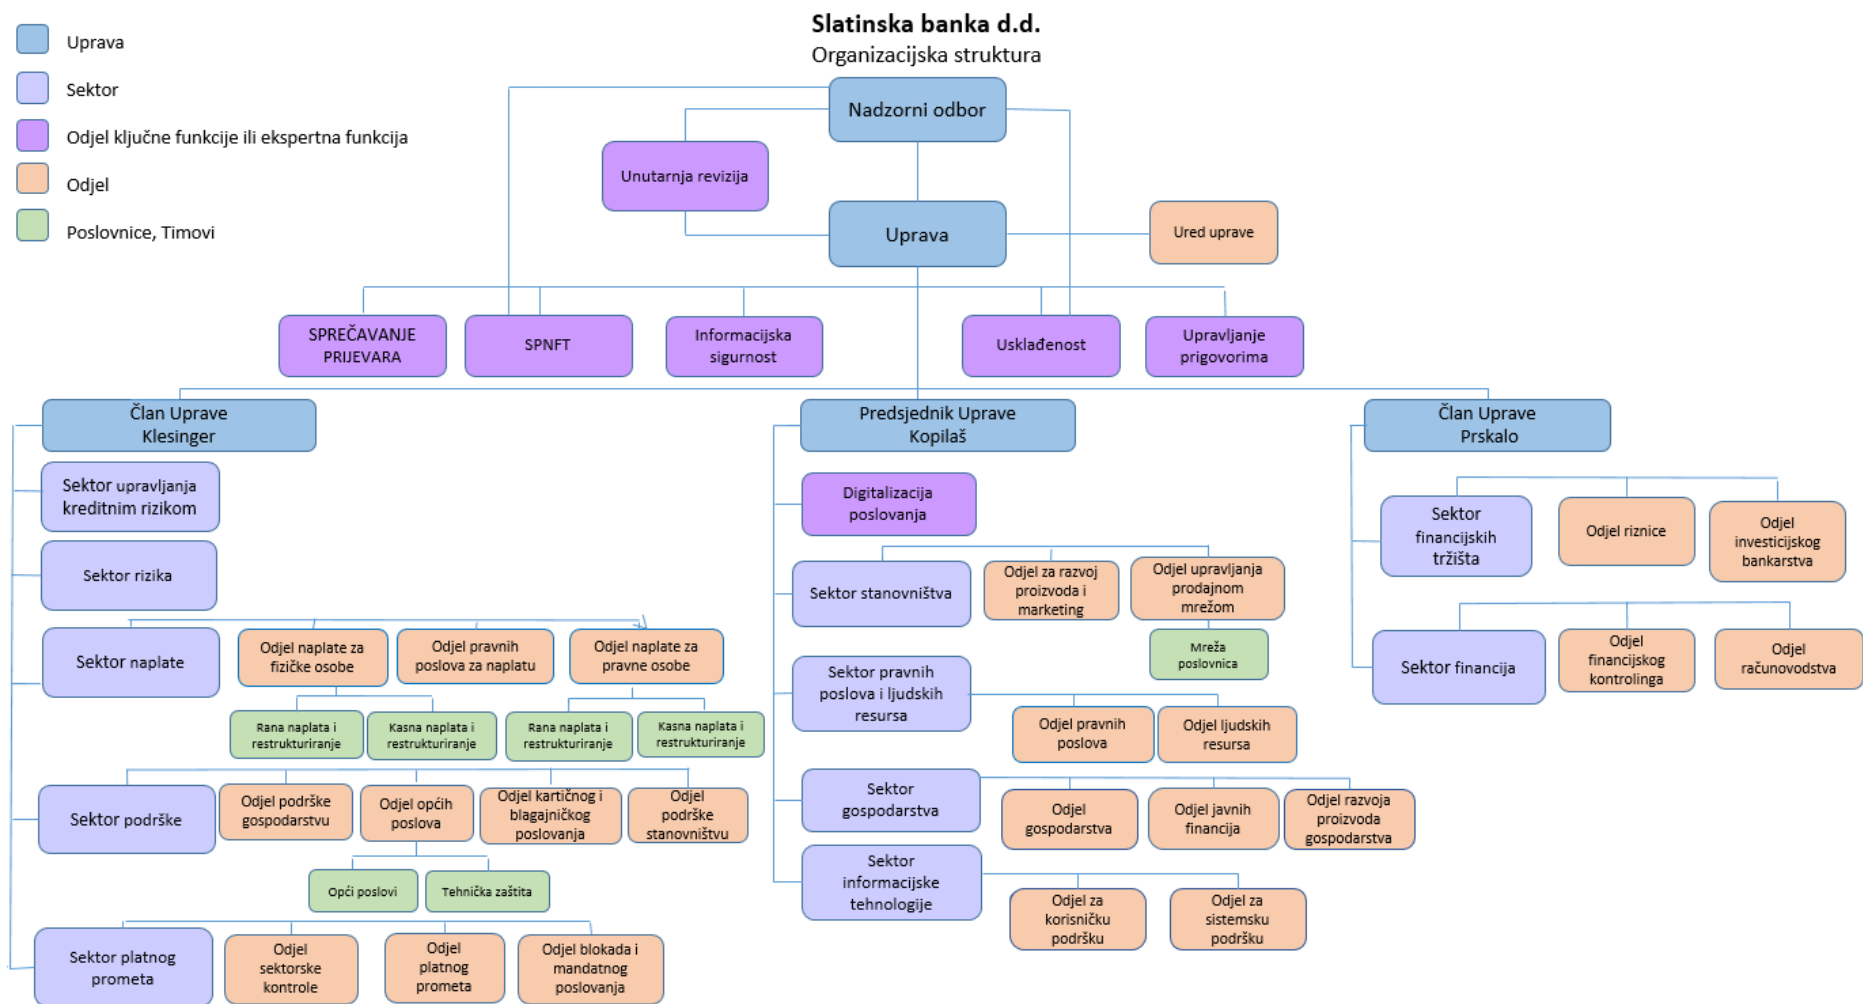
Uprava
Sektor
Odjel ključne funkcije ili ekspertna funkcija
Odjel
Poslovnice, Timovi

Slatinska banka d.d.
Organizacijska struktura

Nadzorni odbor
Unutarnja revizija
Uprava
Ured uprave

SPREČAVANJE PRIJEVARA
SPNFT
Informacijska sigurnost
Usklađenost
Upravljanje prigovorima

Član Uprave Klesinger
Sektor upravljanja kreditnim rizikom
Sektor rizika
Sektor naplate
Odjel naplate za fizičke osobe
Odjel pravnih poslova za naplatu
Odjel naplate za pravne osobe
Rana naplata i restrukturiranje
Kasna naplata i restrukturiranje
Rana naplata i restrukturiranje
Kasna naplata i restrukturiranje
Sektor podrške
Odjel podrške gospodarstvu
Odjel općih poslova
Odjel kartičnog i blagajničkog poslovanja
Odjel podrške stanovništvu
Opći poslovi
Tehnička zaštita
Sektor platnog prometa
Odjel sektorske kontrole
Odjel platnog prometa
Odjel blokada i mandatnog poslovanja

Predsjednik Uprave Kopilaš
Digitalizacija poslovanja
Sektor stanovništva
Odjel za razvoj proizvoda i marketing
Odjel upravljanja prodajnom mrežom
Mreža poslovnica
Sektor pravnih poslova i ljudskih resursa
Odjel pravnih poslova
Odjel ljudskih resursa
Sektor gospodarstva
Odjel gospodarstva
Odjel javnih financija
Odjel razvoja proizvoda gospodarstva
Sektor informacijske tehnologije
Odjel za korisničku podršku
Odjel za sistemsku podršku

Član Uprave Prskalo
Sektor financijskih tržišta
Odjel riznice
Odjel investicijskog bankarstva
Sektor financija
Odjel financijskog kontrolinga
Odjel računovodstva